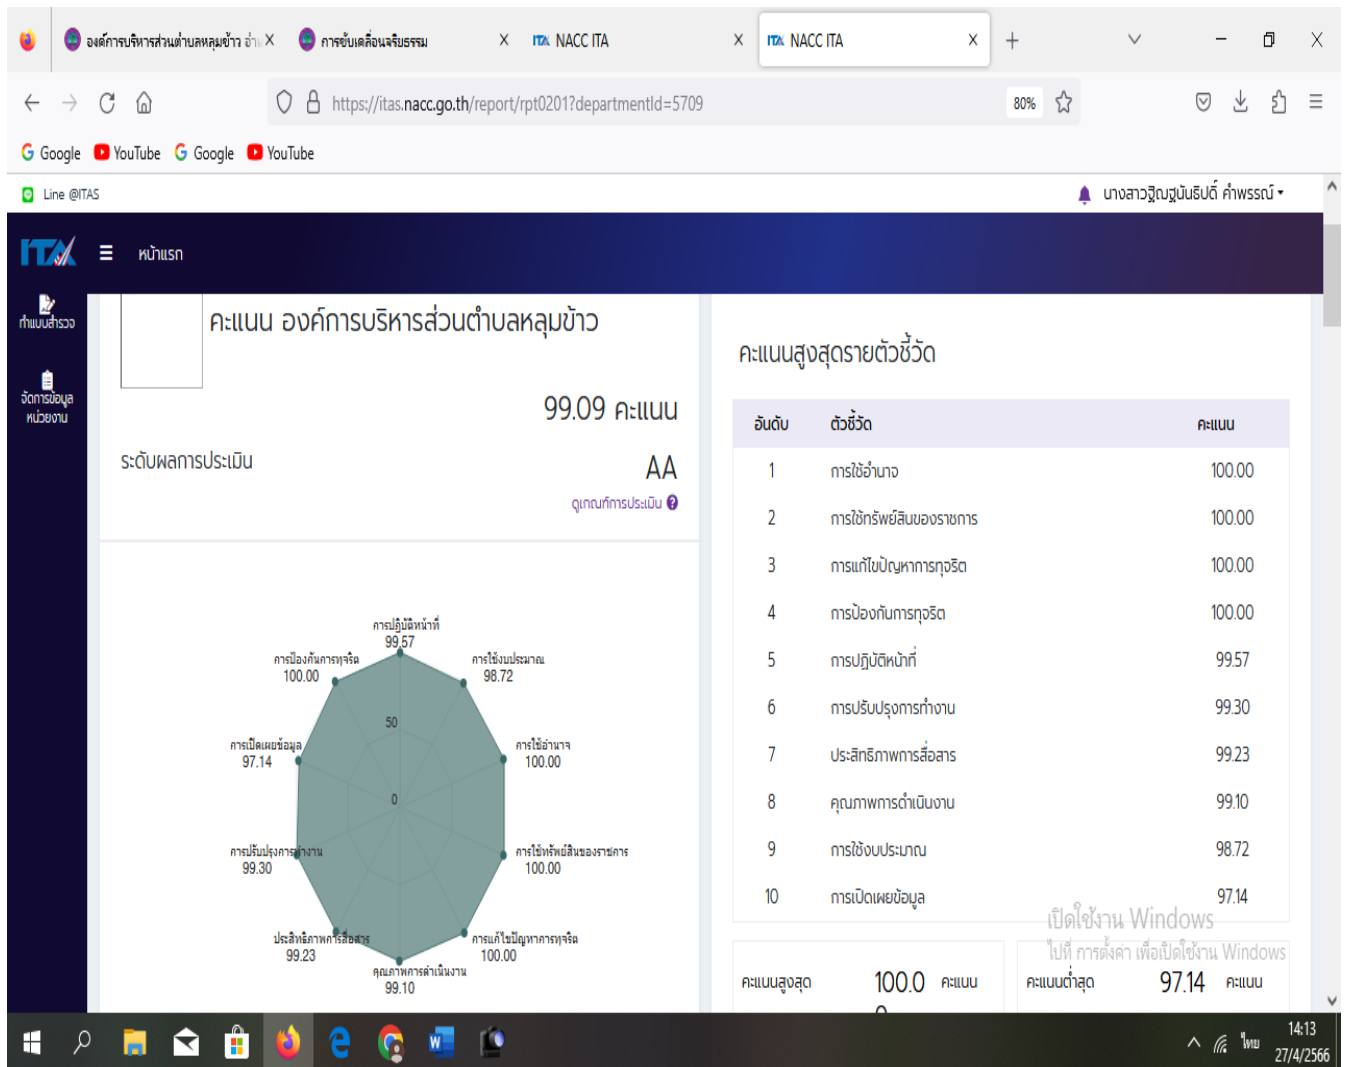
องค์การบริหารส่วนตำบลหลุมข้าว อำเ X
การขับเคลื่อนจริยธรรม X
NACC ITA X
NACC ITA X

https://itas.nacc.go.th/report/rpt0201?departmentId=5709

80%

Google YouTube Google YouTube

Line @ITAS

นางสาวฐิญญ์นันธิปต์ คำพรรณ์

ITA หน้าแรก

ทำแบบสำรวจ

จัดการข้อมูลหน่วยงาน

คะแนน องค์การบริหารส่วนตำบลหลุมข้าว

99.09 คะแนน

ระดับผลการประเมิน

AA

ดูเกณฑ์การประเมิน

การปฏิบัติหน้าที่ 99.57
การใช้งบประมาณ 98.72
การใช้อำนาจ 100.00
การใช้ทรัพย์สินของราชการ 100.00
การแก้ไขปัญหาการทุจริต 100.00
คุณภาพการดำเนินงาน 99.10
ประสิทธิภาพการสื่อสาร 99.23
การปรับปรุงการทำงาน 99.30
การเปิดเผยข้อมูล 97.14
การป้องกันการทุจริต 100.00
50
0

คะแนนสูงสุดรายตัวชี้วัด

| อันดับ | ตัวชี้วัด | คะแนน |
|---|---|---|
| 1 | การใช้อำนาจ | 100.00 |
| 2 | การใช้ทรัพย์สินของราชการ | 100.00 |
| 3 | การแก้ไขปัญหาการทุจริต | 100.00 |
| 4 | การป้องกันการทุจริต | 100.00 |
| 5 | การปฏิบัติหน้าที่ | 99.57 |
| 6 | การปรับปรุงการทำงาน | 99.30 |
| 7 | ประสิทธิภาพการสื่อสาร | 99.23 |
| 8 | คุณภาพการดำเนินงาน | 99.10 |
| 9 | การใช้งบประมาณ | 98.72 |
| 10 | การเปิดเผยข้อมูล | 97.14 |

คะแนนสูงสุด 100.0 คะแนน
0

คะแนนต่ำสุด 97.14 คะแนน

เปิดใช้งาน Windows
ไปที่ การตั้งค่า เพื่อเปิดใช้งาน Windows

ไทย 14:13 27/4/2566